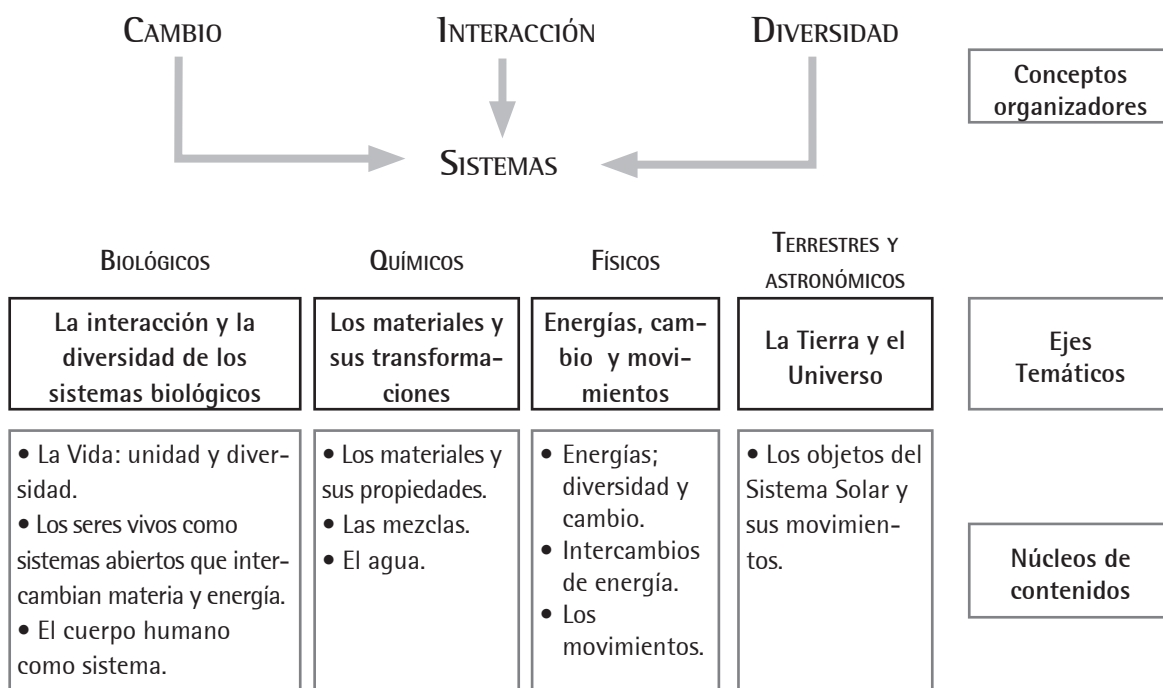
CAMBIO INTERACCIÓN DIVERSIDAD

Conceptos organizadores

SISTEMAS

BIOLÓGICOS QUÍMICOS FÍSICOS TERRESTRES Y ASTRONÓMICOS

| La interacción y la diversidad de los sistemas biológicos | Los materiales y sus transformaciones | Energías, cambio y movimientos | La Tierra y el Universo |
|---|---|---|---|
| • La Vida: unidad y diversidad. • Los seres vivos como sistemas abiertos que intercambian materia y energía. • El cuerpo humano como sistema. | • Los materiales y sus propiedades. • Las mezclas. • El agua. | • Energías; diversidad y cambio. • Intercambios de energía. • Los movimientos. | • Los objetos del Sistema Solar y sus movimientos. |

Ejes Temáticos

Núcleos de contenidos